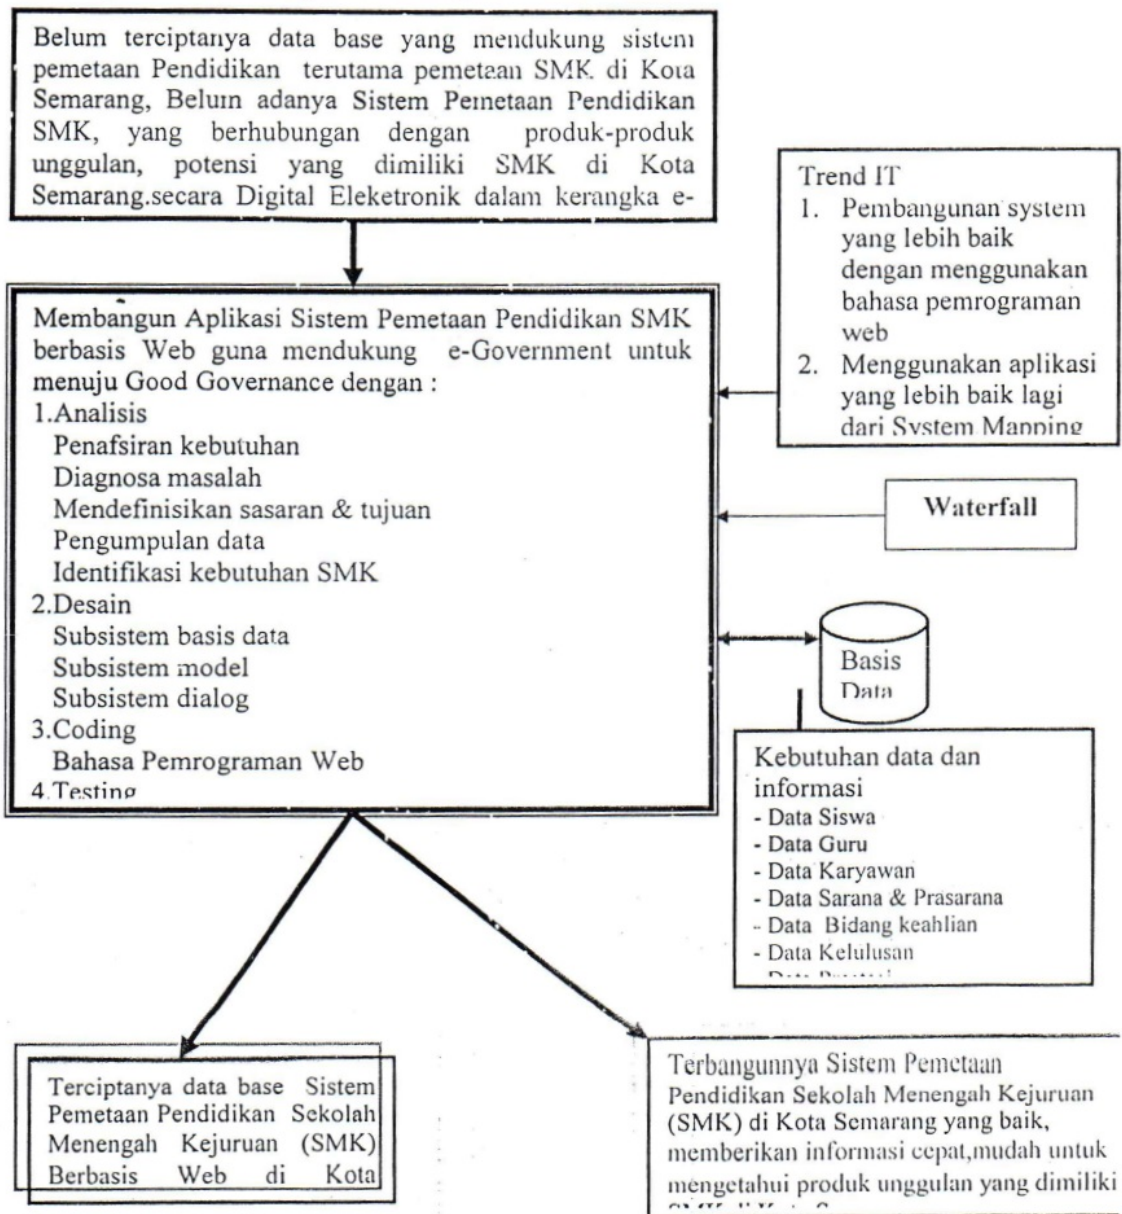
Belum terciptanya data base yang mendukung sistem pemetaan Pendidikan terutama pemetaan SMK di Kota Semarang, Belum adanya Sistem Pemetaan Pendidikan SMK, yang berhubungan dengan produk-produk unggulan, potensi yang dimiliki SMK di Kota Semarang.secara Digital Eleketronik dalam kerangka e-

Trend IT
1. Pembangunan system yang lebih baik dengan menggunakan bahasa pemrograman web
2. Menggunakan aplikasi yang lebih baik lagi dari System Mapping

Membangun Aplikasi Sistem Pemetaan Pendidikan SMK berbasis Web guna mendukung e-Government untuk menuju Good Governance dengan :
1.Analisis
Penafsiran kebutuhan
Diagnosa masalah
Mendefinisikan sasaran & tujuan
Pengumpulan data
Identifikasi kebutuhan SMK
2.Desain
Subsistem basis data
Subsistem model
Subsistem dialog
3.Coding
Bahasa Pemrograman Web
4.Testing

Waterfall

Basis Data

Kebutuhan data dan informasi
- Data Siswa
- Data Guru
- Data Karyawan
- Data Sarana & Prasarana
- Data Bidang keahlian
- Data Kelulusan
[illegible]

Terciptanya data base Sistem Pemetaan Pendidikan Sekolah Menengah Kejuruan (SMK) Berbasis Web di Kota

Terbangunnya Sistem Pemetaan Pendidikan Sekolah Menengah Kejuruan (SMK) di Kota Semarang yang baik, memberikan informasi cepat,mudah untuk mengetahui produk unggulan yang dimiliki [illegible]